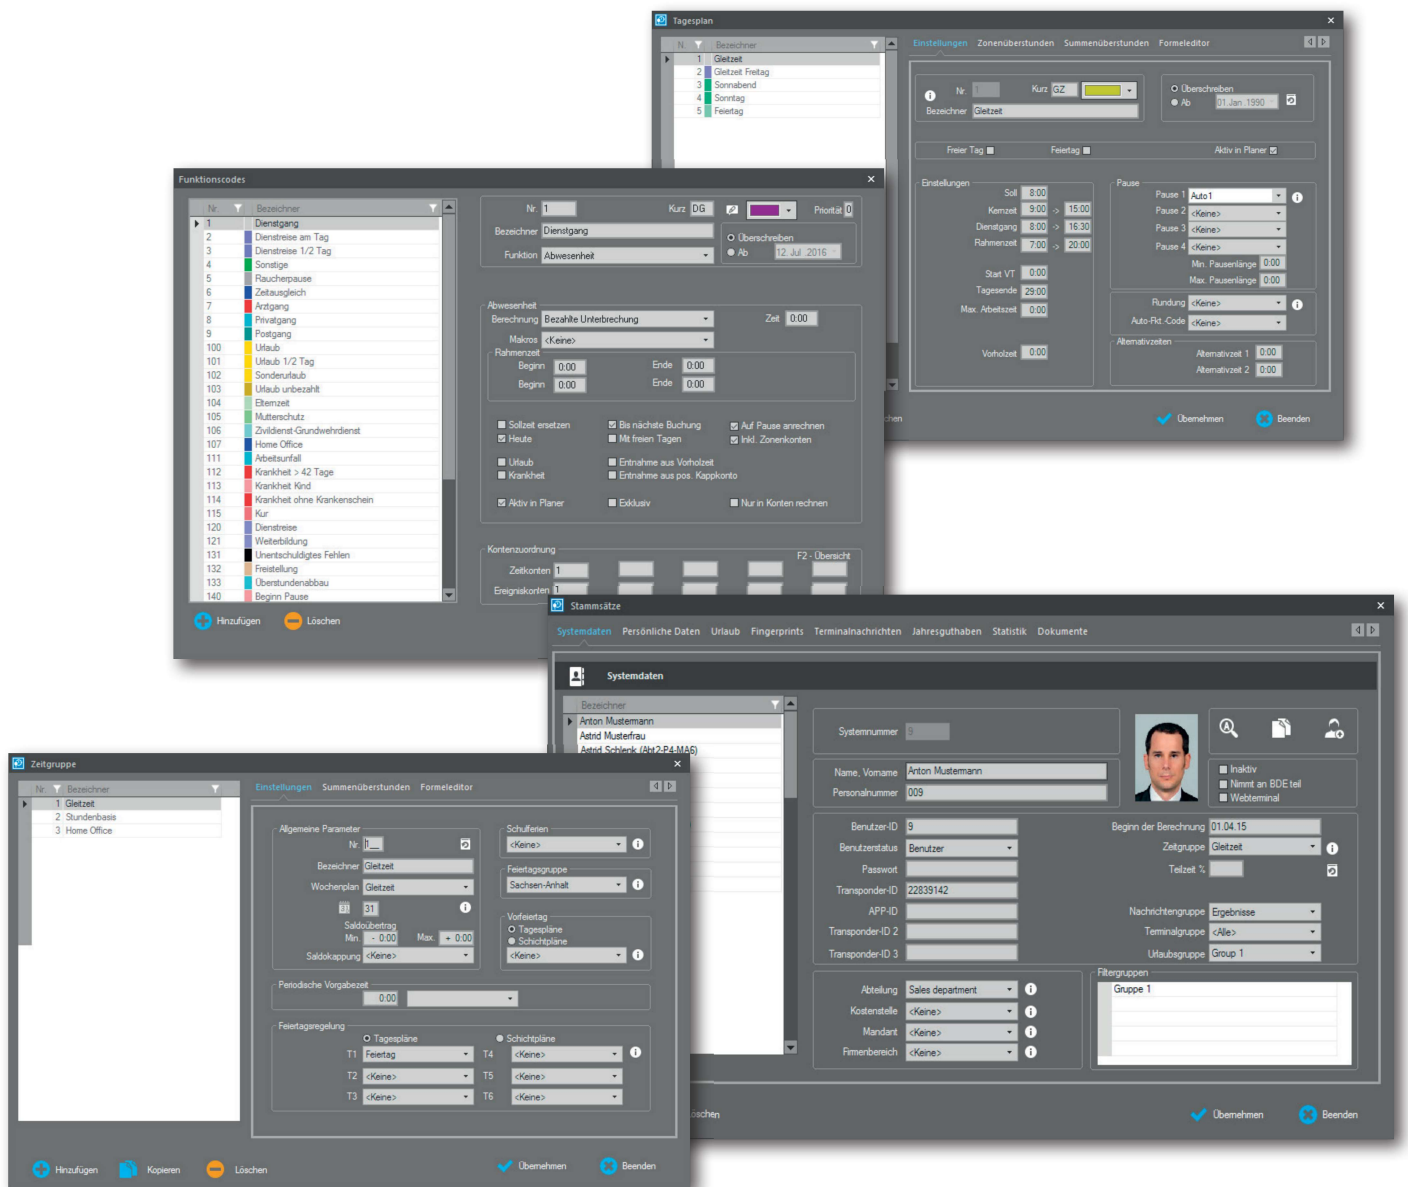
Tagesplan

| Nr. | Bezeichner |
|---|---|
| 1 | Gleitzeit |
| 2 | Gleitzeit Freitag |
| 3 | Sonnabend |
| 4 | Sonntag |
| 5 | Feiertag |

Einstellungen Zonenüberstunden Summenüberstunden Formeleditor

Nr. 1 Kurz GZ
Bezeichner Gleitzeit
Überschreiben
Ab 01.Jan 1990

Freier Tag Feiertag Aktiv in Planer

Einstellungen
Soll 8:00
Kernzeit 9:00 -> 15:00
Dienstgang 8:00 -> 16:30
Rahmenzeit 7:00 -> 20:00
Start VT 0:00
Tagesende 29:00
Max. Arbeitszeit 0:00
Vorholzeit 0:00

Pause
Pause 1 Auto1
Pause 2 <Keine>
Pause 3 <Keine>
Pause 4 <Keine>
Min. Pausenlänge 0:00
Max. Pausenlänge 0:00
Rundung <Keine>
Auto-Rd.-Code <Keine>
Alternativzeiten
Alternativzeit 1 0:00
Alternativzeit 2 0:00

Übernehmen Beenden

Funktionscodes

| Nr. | Bezeichner |
|---|---|
| 1 | Dienstgang |
| 2 | Dienstreise am Tag |
| 3 | Dienstreise 1/2 Tag |
| 4 | Sonstige |
| 5 | Raucherpause |
| 6 | Zeitausgleich |
| 7 | Arztgang |
| 8 | Privatgang |
| 9 | Postgang |
| 100 | Urlaub |
| 101 | Urlaub 1/2 Tag |
| 102 | Sonderurlaub |
| 103 | Urlaub unbezahlt |
| 104 | Elternzeit |
| 105 | Mutterschutz |
| 106 | Zivildienst-Grundwehrdienst |
| 107 | Home Office |
| 111 | Arbeitsunfall |
| 112 | Krankheit > 42 Tage |
| 113 | Krankheit Kind |
| 114 | Krankheit ohne Krankenschein |
| 115 | Kur |
| 120 | Dienstreise |
| 121 | Weiterbildung |
| 131 | Unentschuldigtes Fehlen |
| 132 | Freistellung |
| 133 | Überstundenabbau |
| 140 | Beginn Pause |

Hinzufügen Löschen

Nr. 1 Kurz DG Priorität 0
Bezeichner Dienstgang
Funktion Abwesenheit
Überschreiben
Ab 12. Jul. 2016

Abwesenheit
Berechnung Bezahlte Unterbrechung Zeit 0:00
Makros <Keine>
Rahmenzeit
Beginn 0:00 Ende 0:00
Beginn 0:00 Ende 0:00

Sollzeit ersetzen Bis nächste Buchung Auf Pause anrechnen
Heute Mit freien Tagen Inkl. Zonenkonten
Urlaub Entnahme aus Vorholzeit
Krankheit Entnahme aus pos. Kappkonto
Aktiv in Planer Exklusiv Nur in Konten rechnen

Kontenzuordnung F2 - Übersicht
Zeitkonten 1
Ereigniskonten 1

Stammsätze

Systemdaten Persönliche Daten Urlaub Fingerprints Terminalnachrichten Jahresguthaben Statistik Dokumente

Systemdaten

Bezeichner
Anton Mustermann
Astrid Musterfrau
Astrid Schlenk (Abt2-P4-MA6)

Systemnummer 9
Name, Vorname Anton Mustermann
Personalnummer 009
Inaktiv
Nimmt an BDE teil
Webterminal

Benutzer-ID 9
Benutzerstatus Benutzer
Passwort
Transponder-ID 22839142
APP-ID
Transponder-ID 2
Transponder-ID 3
Beginn der Berechnung 01.04.15
Zeitgruppe Gleitzeit
Teilzeit %
Nachrichtengruppe Ergebnisse
Terminalgruppe <Alle>
Urlaubsgruppe Group 1

Abteilung Sales department
Kostenstelle <Keine>
Mandant <Keine>
Firmenbereich <Keine>
Filtergruppen
Gruppe 1

Löschen Übernehmen Beenden

Zeitgruppe

| Nr. | Bezeichner |
|---|---|
| 1 | Gleitzeit |
| 2 | Stundenbasis |
| 3 | Home Office |

Einstellungen Summenüberstunden Formeleditor

Allgemeine Parameter
Nr. 1
Bezeichner Gleitzeit
Wochenplan Gleitzeit
31
Saldoübertrag
Min. - 0:00 Max. + 0:00
Saldokappung <Keine>

Schulferien <Keine>
Feiertagsgruppe Sachsen-Anhalt
Vorfeiertag
Tagespläne
Schichtpläne
<Keine>

Periodische Vorgabezeit
0:00

Feiertagsregelung
Tagespläne Schichtpläne
T1 Feiertag T4 <Keine>
T2 <Keine> T5 <Keine>
T3 <Keine> T6 <Keine>

Hinzufügen Kopieren Löschen Übernehmen Beenden